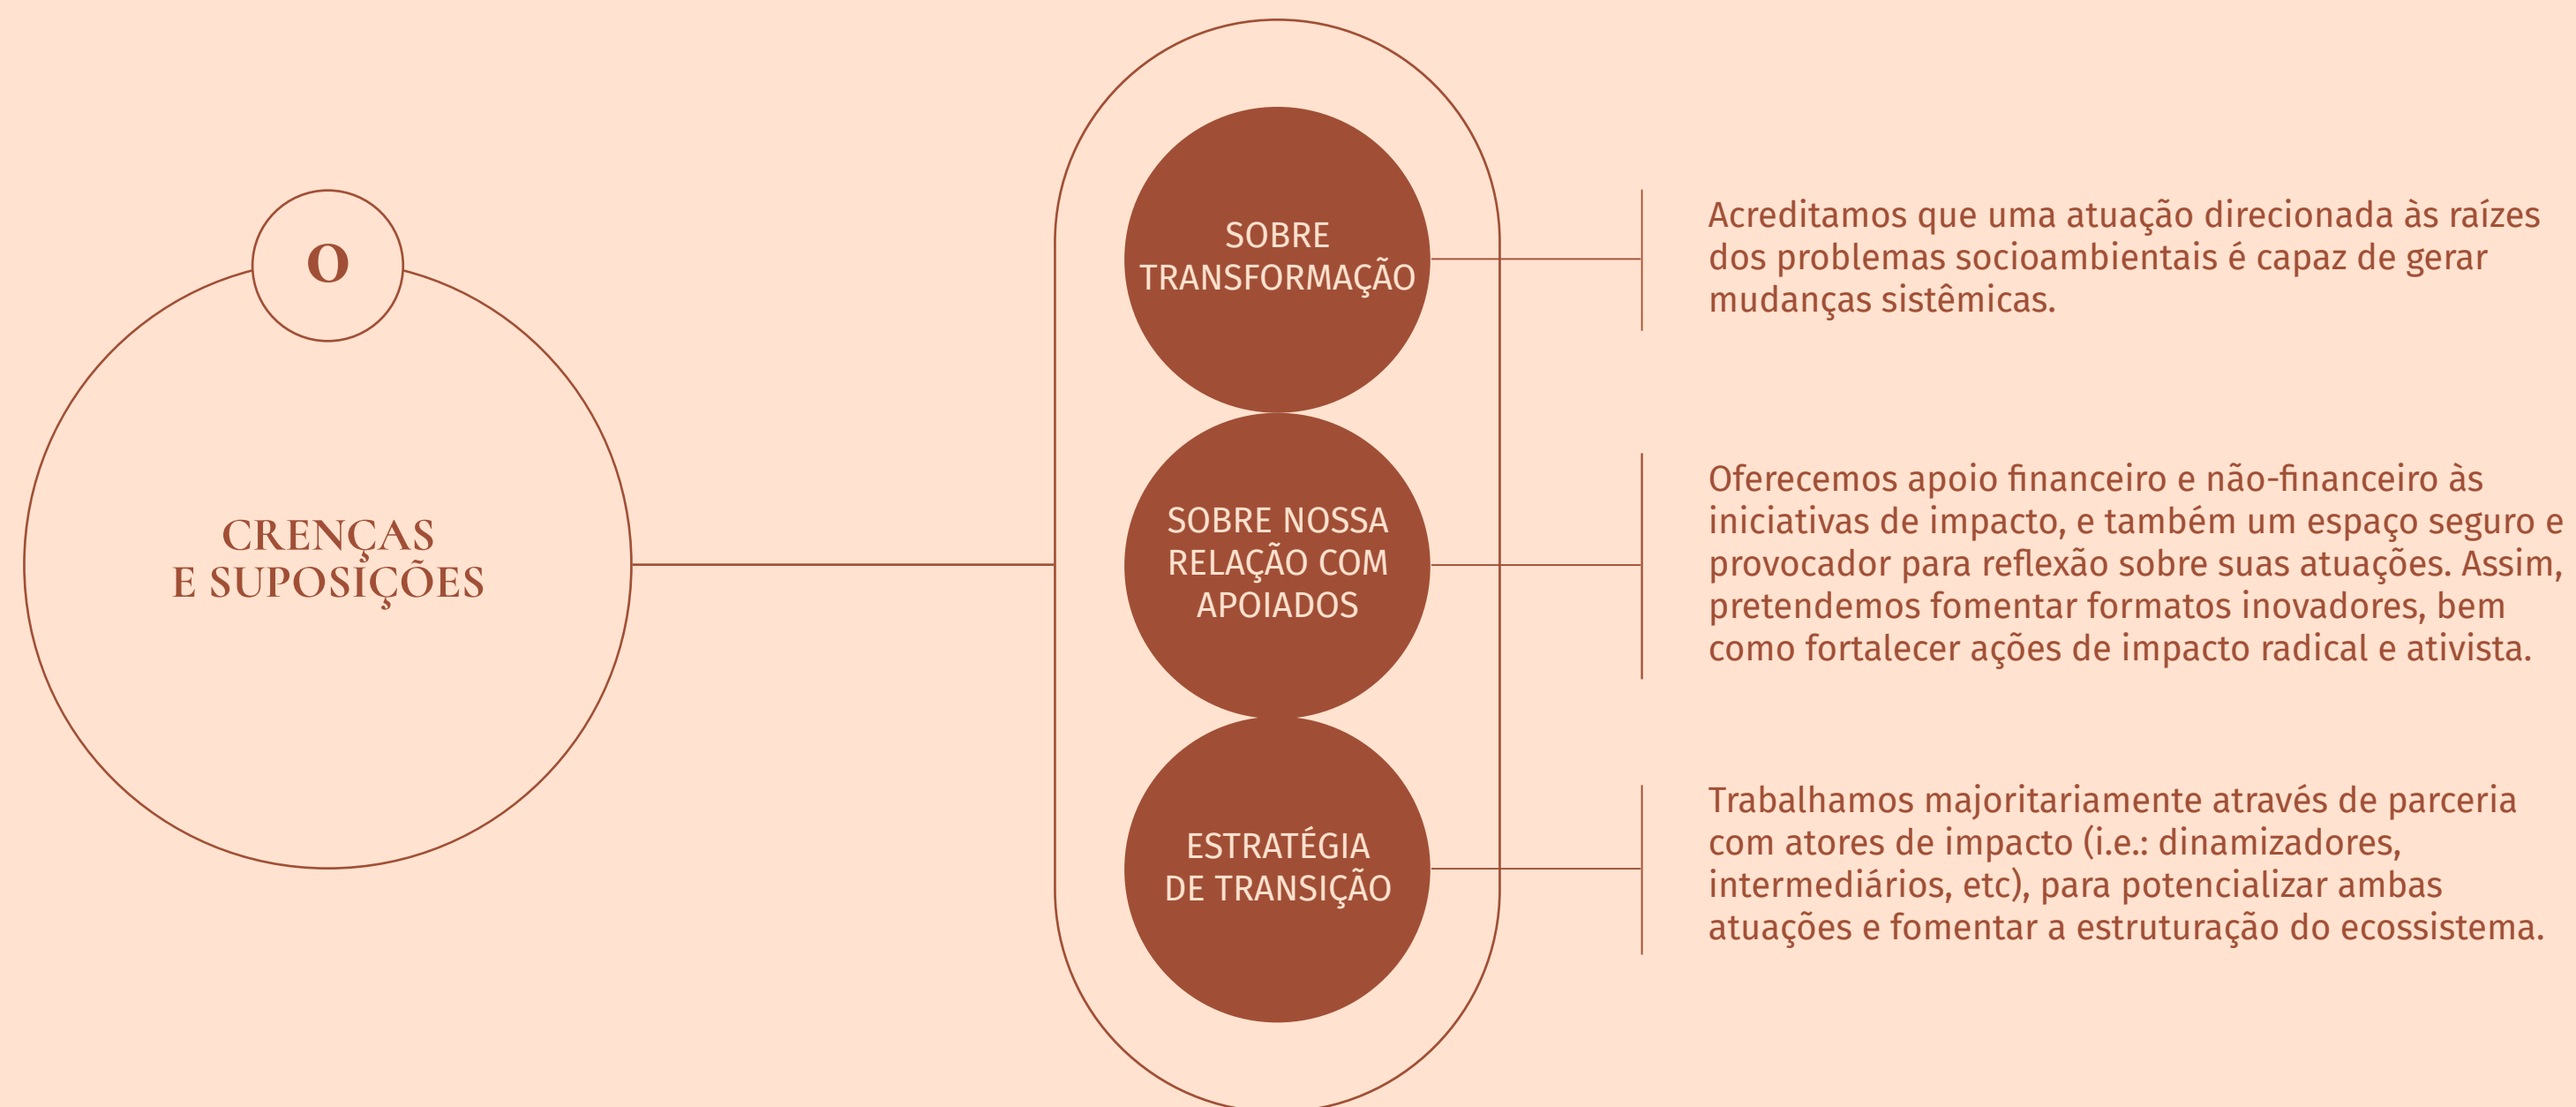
O

CRENÇAS E SUPOSIÇÕES

SOBRE TRANSFORMAÇÃO

Acreditamos que uma atuação direcionada às raízes dos problemas socioambientais é capaz de gerar mudanças sistêmicas.

SOBRE NOSSA RELAÇÃO COM APOIADOS

Oferecemos apoio financeiro e não-financeiro às iniciativas de impacto, e também um espaço seguro e provocador para reflexão sobre suas atuações. Assim, pretendemos fomentar formatos inovadores, bem como fortalecer ações de impacto radical e ativista.

ESTRATÉGIA DE TRANSIÇÃO

Trabalhamos majoritariamente através de parceria com atores de impacto (i.e.: dinamizadores, intermediários, etc), para potencializar ambas atuações e fomentar a estruturação do ecossistema.